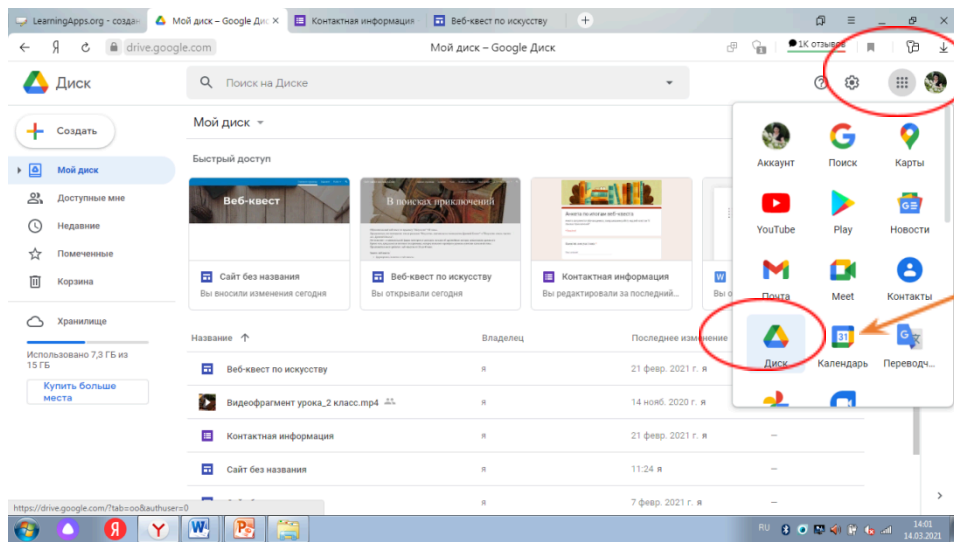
LearningApps.org - создан | Мой диск – Google Дис | Контактная информация | Веб-квест по искусству

Я drive.google.com Мой диск – Google Диск 1К отзывов

Диск

Поиск на Диске

Создать

Мой диск
Доступные мне
Недавние
Помеченные
Корзина

Хранилище

Использовано 7,3 ГБ из 15 ГБ

Купить больше места

Мой диск

Быстрый доступ

Веб-квест

В поисках приключений

Анкета по итогам веб-квеста

Сайт без названия
Вы вносили изменения сегодня

Веб-квест по искусству
Вы открывали сегодня

Контактная информация
Вы редактировали за последний...

Вы о

| Название ↑ | Владелец | Последнее изменение |
|---|---|---|
| Веб-квест по искусству | я | 21 февр. 2021 г. я |
| Видеофрагмент урока_2 класс.mp4 | я | 14 нояб. 2020 г. я |
| Контактная информация | я | 21 февр. 2021 г. я |
| Сайт без названия | я | 11:24 я |
| | я | 7 февр. 2021 г. я |

Аккаунт
Поиск
Карты
YouTube
Play
Новости
Почта
Meet
Контакты
Диск
Календарь
Переводч...

https://drive.google.com/?tab=oo&authuser=0

RU 14:01 14.03.2021